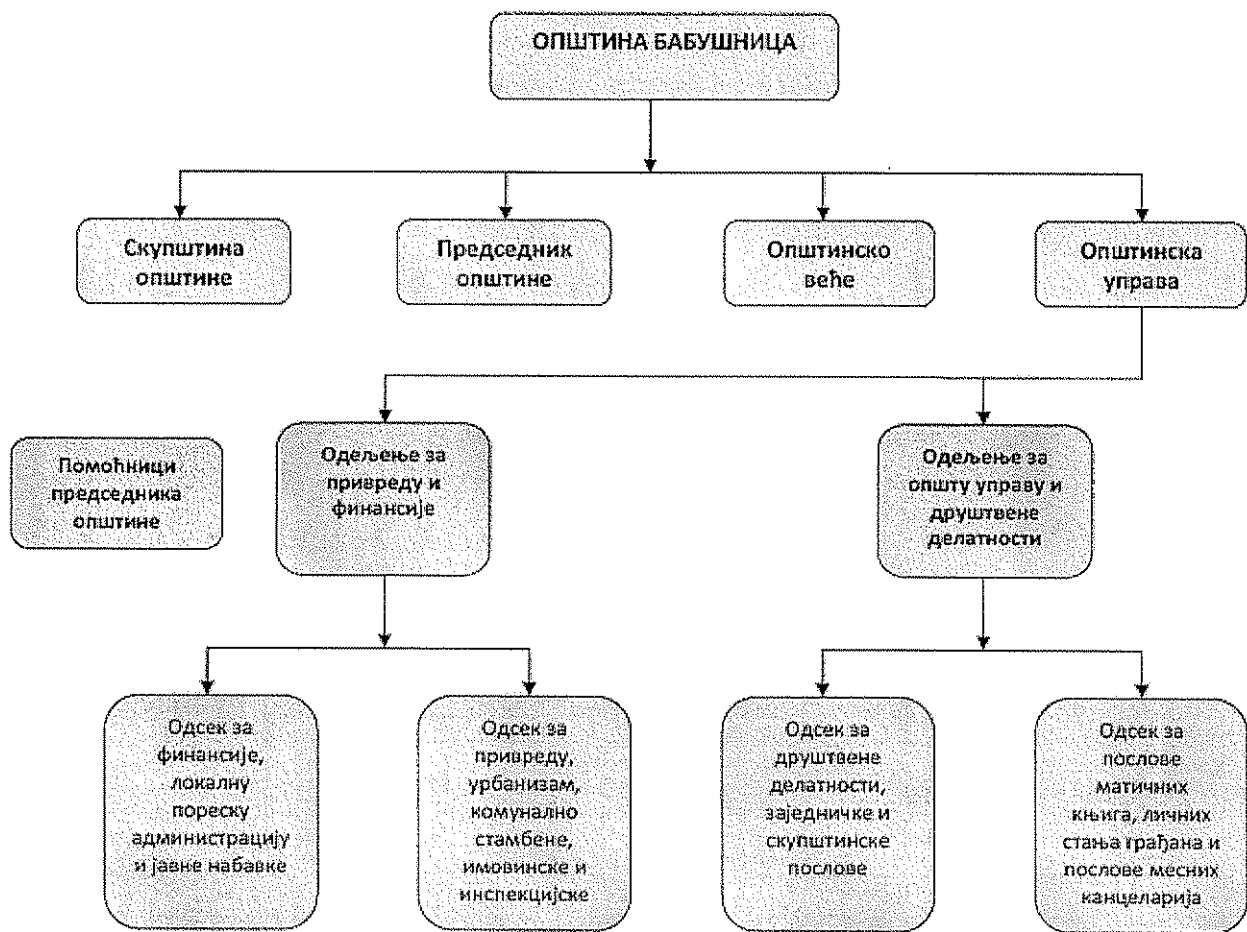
ОПШТИНА БАБУШНИЦА

Скупштина општине

Председник општине

Општинско веће

Општинска управа

Помоћници председника општине

Одељење за привреду и финансије

Одељење за општу управу и друштвене делатности

Одсек за финансије, локалну пореску администрацију и јавне набавке

Одсек за привреду, урбанизам, комунално стамбене, имовинске и инспекцијске

Одсек за друштвене делатности, заједничке и скупштинске послове

Одсек за послове матичних књига, личних стања грађана и послове месних канцеларија